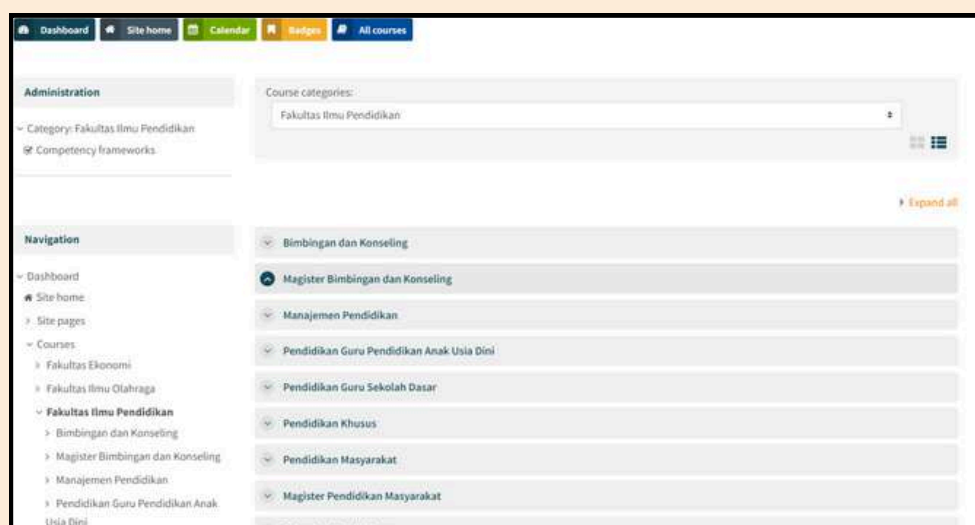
Dashboard Site home Calendar Badges All courses

Administration

Category: Fakultas Ilmu Pendidikan
Competency frameworks

Navigation

Dashboard
Site home
Site pages
Courses
Fakultas Ekonomi
Fakultas Ilmu Olahraga
Fakultas Ilmu Pendidikan
Bimbingan dan Konseling
Magister Bimbingan dan Konseling
Manajemen Pendidikan
Pendidikan Guru Pendidikan Anak Usia Dini

Course categories:
Fakultas Ilmu Pendidikan

Expand all

Bimbingan dan Konseling
Magister Bimbingan dan Konseling
Manajemen Pendidikan
Pendidikan Guru Pendidikan Anak Usia Dini
Pendidikan Guru Sekolah Dasar
Pendidikan Khusus
Pendidikan Masyarakat
Magister Pendidikan Masyarakat